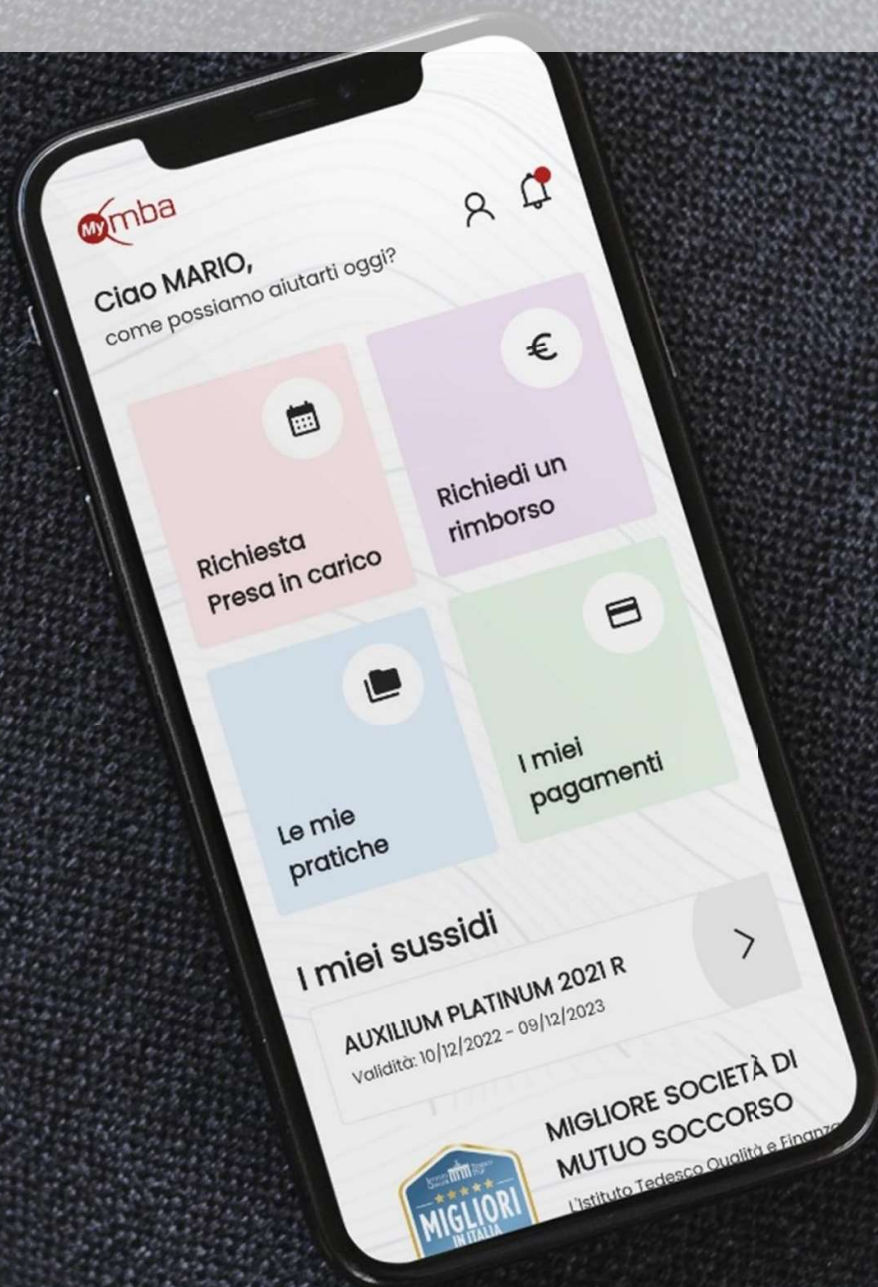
My mba

Ciao MARIO,
come possiamo aiutarti oggi?

Richiesta
Presa in carico

Richiedi un rimborso

Le mie pratiche

I miei pagamenti

I miei sussidi

AUXILIUM PLATINUM 2021 R
Validità: 10/12/2022 - 09/12/2023

MIGLIORE SOCIETÀ DI MUTUO SOCCORSO
L'Istituto Tedesco Qualità e Finanz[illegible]

MIGLIORI IN ITALIA